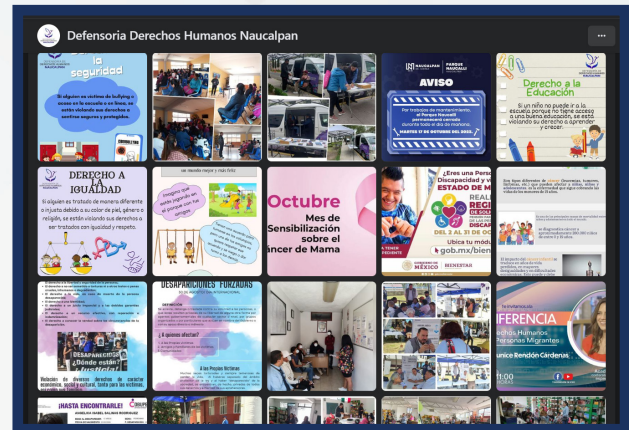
Defensoria Derechos Humanos Naucalpan

···

la seguridad

Si alguien es víctima de bullying o acoso en la escuela o en línea, se están violando sus derechos a sentirse seguros y protegidos.

NAUCALPAN

PARQUE NAUCALLI

AVISO

Por trabajos de mantenimiento, el Parque Naucalli permanecerá cerrado durante todo el día de mañana,

MARTES 17 DE OCTUBRE DEL 2023.

Derecho a la Educación

Si un niño no puede ir a la escuela porque no tiene acceso a una buena educación, se está violando su derecho a aprender y crecer.

DERECHO A LA IGUALDAD

Si alguien es tratado de manera diferente o injusta debido a su color de piel, género o religión, se están violando sus derechos a ser tratados con igualdad y respeto.

Octubre

Mes de Sensibilización sobre el cáncer de Mama

¿Eres una Persona con Discapacidad y vives en el Estado de México?

Ubica tu módulo

gob.mx/bien

DEL 2 AL 31 DE OC

MÉXICO

BIENESTAR

DESAPARICIONES FORZADAS

¿Dónde están?

¡Justicia!

¡HASTA ENCONTRARLE!

FERENCIA

Derechos Humanos Personas Migrantes

Eunice Rendón Cárdenas

11:00